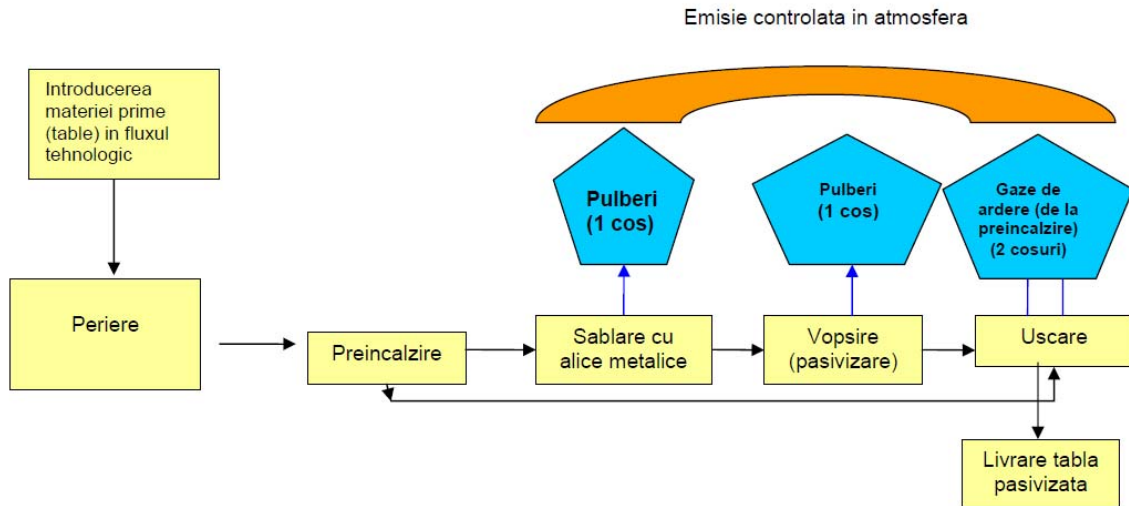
Emisie controlata in atmosfera

Introducerea materiei prime (table) in fluxul tehnologic

Periere

Preincalzire

Pulberi (1 cos)

Sablare cu alice metalice

Pulberi (1 cos)

Vopsire (pasivizare)

Gaze de ardere (de la preincalzire) (2 cosuri)

Uscare

Livrare tabla pasivizata